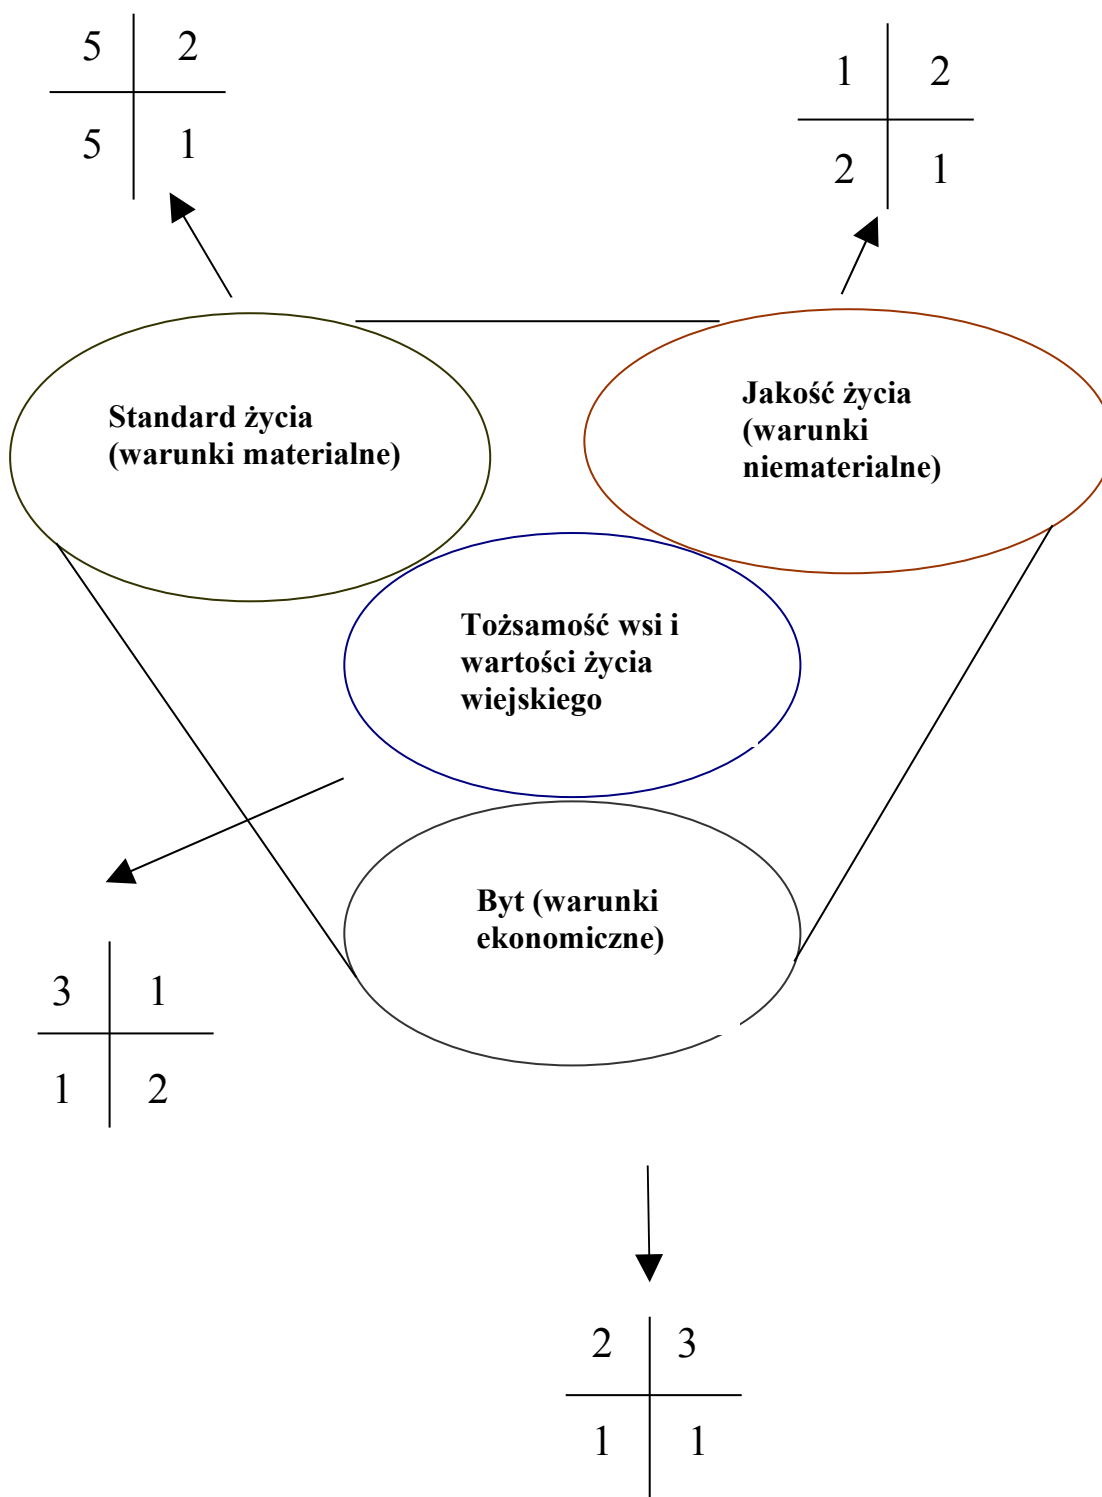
| 5 | 2 |
|---|---|
| 5 | 1 |

| 1 | 2 |
|---|---|
| 2 | 1 |

Standard życia (warunki materialne)

Jakość życia (warunki niematerialne)

Tożsamość wsi i wartości życia wiejskiego

Byt (warunki ekonomiczne)

| 3 | 1 |
|---|---|
| 1 | 2 |

| 2 | 3 |
|---|---|
| 1 | 1 |